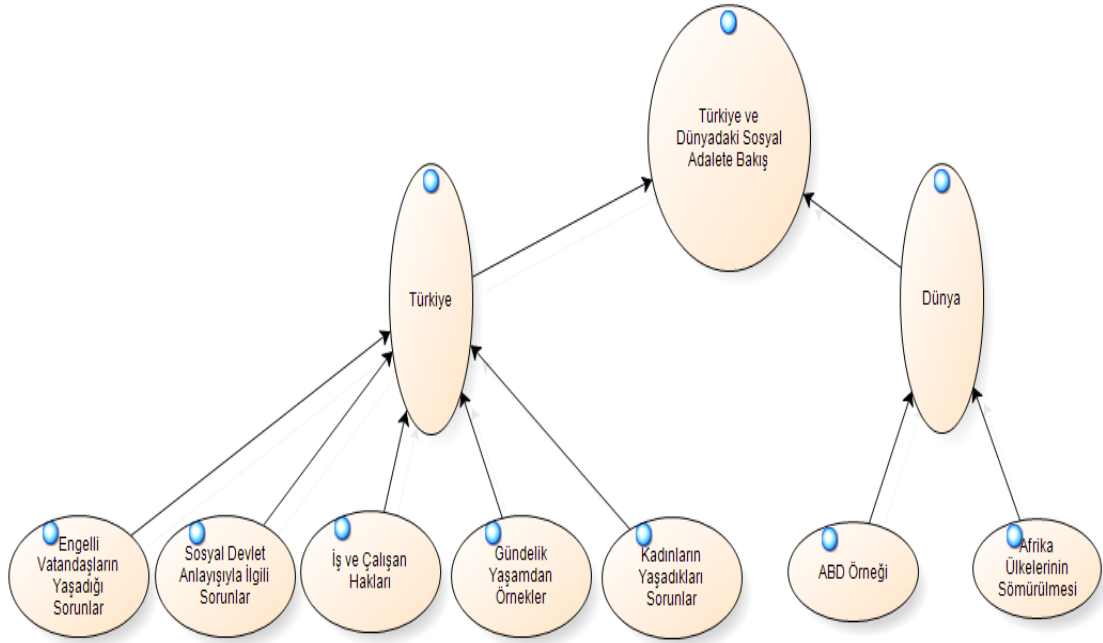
Türkiye ve Dünyadaki Sosyal Adalete Bakış

Türkiye

Dünya

Engelli Vatandaşların Yaşadığı Sorunlar

Sosyal Devlet Anlayışıyla İlgili Sorunlar

İş ve Çalışan Hakları

Gündelik Yaşamdan Örnekler

Kadınların Yaşadıkları Sorunlar

ABD Örneği

Afrika Ülkelerinin Sömürülmesi